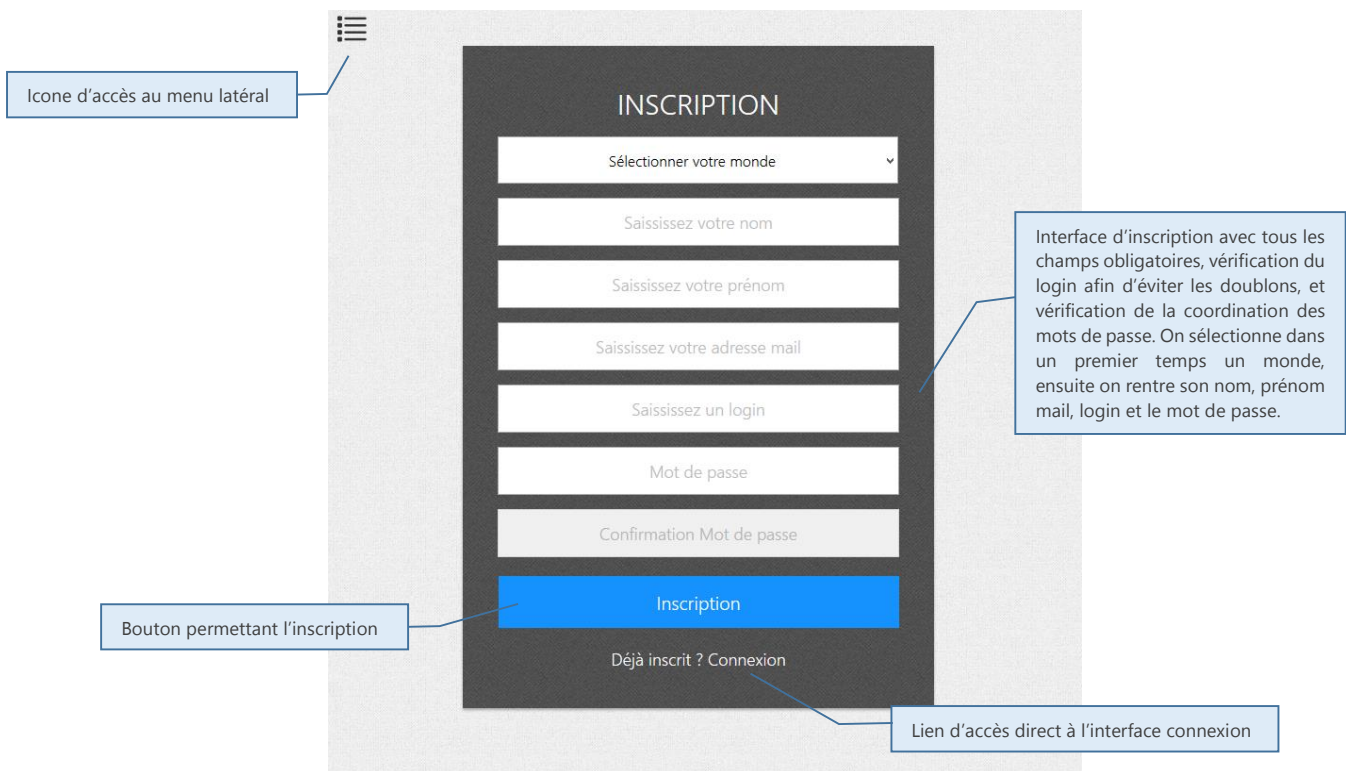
Icone d'accès au menu latéral

INSCRIPTION

Sélectionner votre monde

Saisissez votre nom

Saisissez votre prénom

Saisissez votre adresse mail

Saisissez un login

Mot de passe

Confirmation Mot de passe

Inscription

Déjà inscrit ? Connexion

Interface d'inscription avec tous les champs obligatoires, vérification du login afin d'éviter les doublons, et vérification de la coordination des mots de passe. On sélectionne dans un premier temps un monde, ensuite on rentre son nom, prénom mail, login et le mot de passe.

Bouton permettant l'inscription

Lien d'accès direct à l'interface connexion